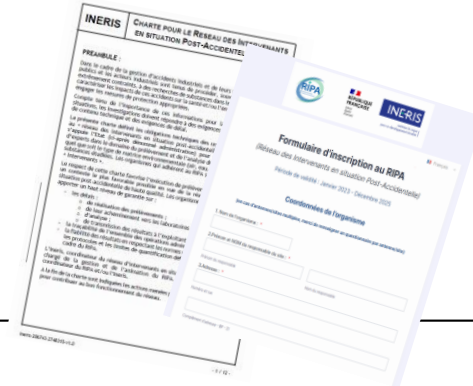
INERIS

CHARTE POUR LE RESEAU DES INTERVENANTS EN SITUATION POST-ACCIDENTEL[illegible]

PREAMBULE :

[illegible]

Formulaire d'inscription au RIPA
(Réseau des Intervenants en situation Post-Accidentelle)

Période de validité : Janvier 2023 - Décembre 2025

Coordonnées de l'organisme

1. Nom de l'organisme *

2. Prénom et NOM du responsable du site *

3. Adresse *

Code postal

Ville

INERIS

RIPA

RÉPUBLIQUE FRANÇAISE

Français

INERIS-208710-2746315-v1.0

- 1 / 12 -